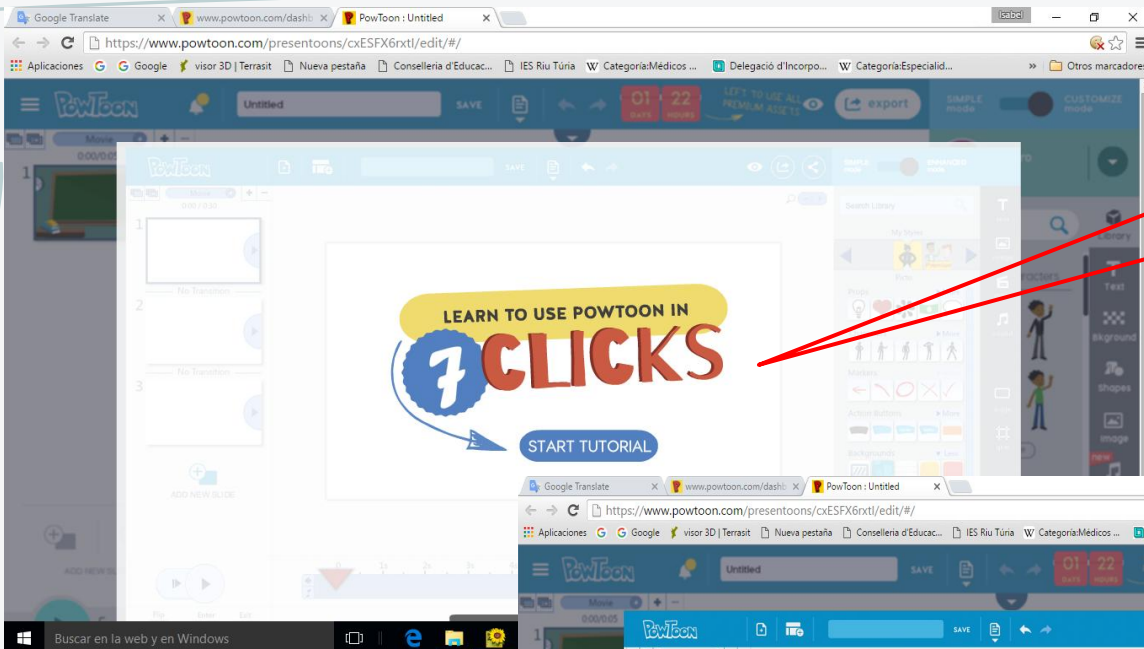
Google Translate × www.powtoon.com/dashb × PowToon : Untitled ×

Isabel

https://www.powtoon.com/presentoons/cxESFX6rxtl/edit/#/

Aplicaciones G Google visor 3D | Terrasit Nueva pestaña Conselleria d'Educac... IES Riu Túria W Categoria:Médicos ... Delegació d'Incorpo... W Categoria:Especialid... » Otros marcadores

PowToon Untitled SAVE 01 DAYS 22 HOURS LEFT TO USE ALL PREMIUM ASSETS export SIMPLE mode CUSTOMIZE mode

Move
0:00/0:05
1

PowToon SAVE SIMPLE mode ENHANCED mode

Move
0:00 / 0:10
1
No Transition
2
No Transition
3
ADD NEW SLIDE

Search Library
My Styles
Props
Markers
Action Buttons
Backgrounds

LEARN TO USE POWTOON IN
7 CLICKS
START TUTORIAL

Text
Bkground
Shapes
Image
new

ADD NEW SL

Buscar en la web y en Windows

Google Translate × www.powtoon.com/dashb × PowToon : Untitled ×

https://www.powtoon.com/presentoons/cxESFX6rxtl/edit/#/

Aplicaciones G Google visor 3D | Terrasit Nueva pestaña Conselleria d'Educac... IES Riu Túria W Categoria:Médicos ...

PowToon Untitled SAVE 01 DAYS 22 HOURS

Move
0:00/0:05
1

PowToon SAVE